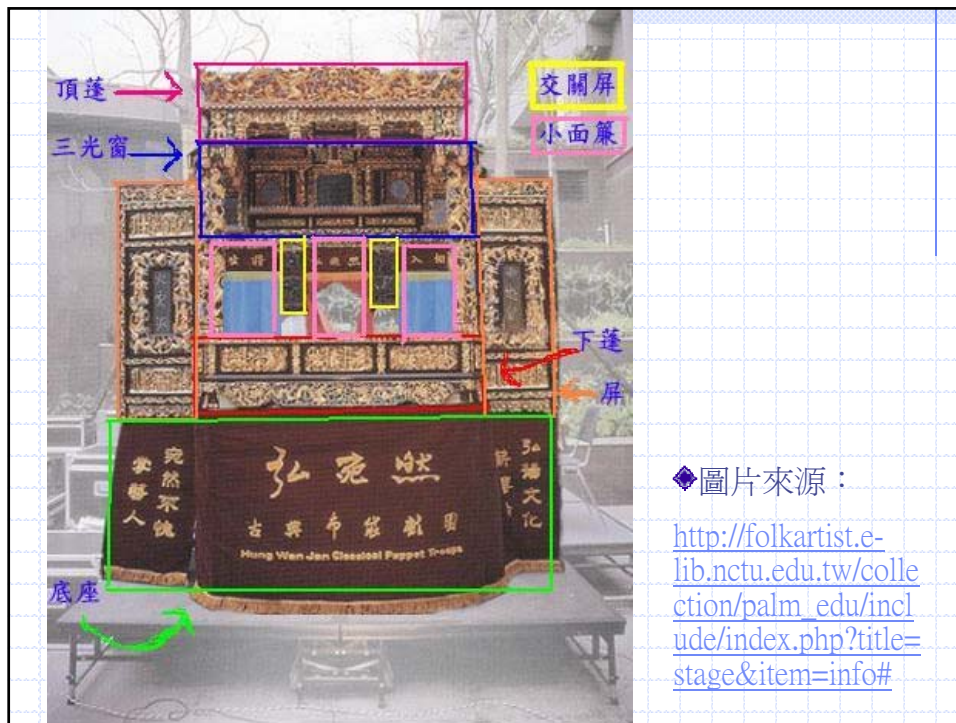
頂蓬
三光窗
交關屏
小面簾
下蓬
屏
底座
弘宛然
古典布袋戲團
Hong Wan Jan Classical Puppet Troupe
宛然不隨
世人
弘揚文化
◆圖片來源：
http://folkartist.e-lib.nctu.edu.tw/collection/palm_edu/include/index.php?title=stage&item=info#